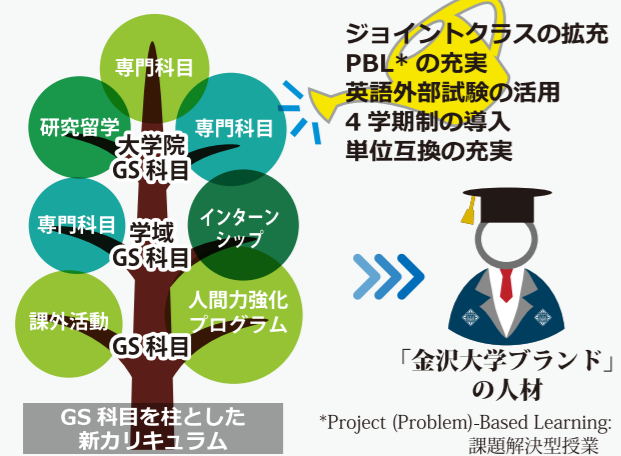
専門科目

研究留学

専門科目

大学院
GS 科目

専門科目

インターンシップ

学域
GS 科目

課外活動

人間力強化プログラム

GS 科目

GS 科目を柱とした新カリキュラム

ジョイントクラスの拡充
PBL* の充実
英語外部試験の活用
4 学期制の導入
単位互換の充実

「金沢大学ブランド」の人材

*Project (Problem)-Based Learning: 課題解決型授業